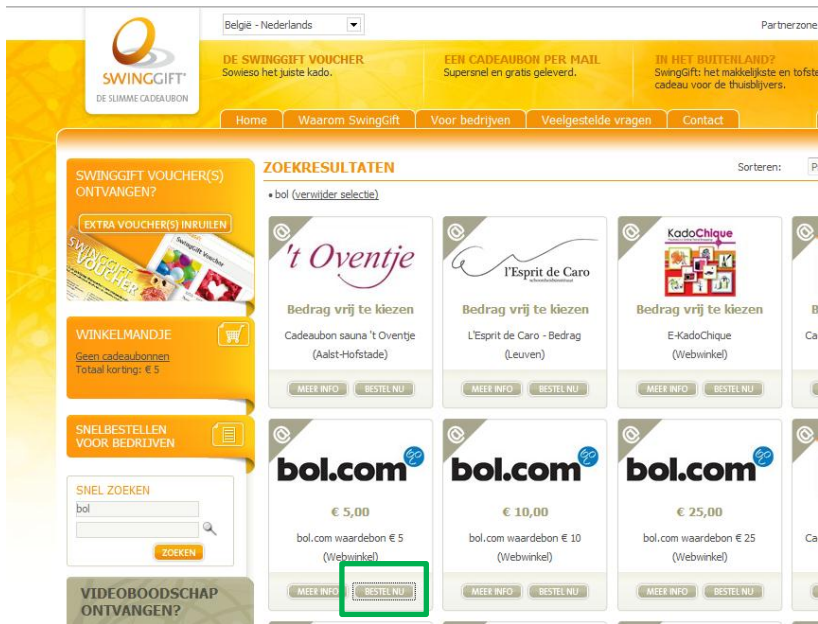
SWINGGIFT®
DE SLIMME CADEAUBON

België - Nederlands

Partnerzone

DE SWINGGIFT VOUCHER
Sowieso het juiste kado.

EEN CADEAUBON PER MAIL
Supersnel en gratis geleverd.

IN HET BUITENLAND?
SwingGift: het makkelijkste en tofste cadeau voor de thuisblijvers.

Home | Waarom SwingGift | Voor bedrijven | Veelgestelde vragen | Contact

SWINGGIFT VOUCHER(S) ONTVANGEN?

EXTRA VOUCHER(S) INRUILEN

SwingGift Voucher

WINKELMANDJE
Geen cadeaubonnen
Totaal korting: € 5

SNELBESTELLEN VOOR BEDRIJVEN

SNEL ZOEKEN
bol
ZOEKEN

VIDEOBOODSCHAP ONTVANGEN?

ZOEKRESULTATEN

Sorteren:

• bol (verwijder selectie)

't Oventje
Bedrag vrij te kiezen
Cadeaubon sauna 't Oventje
(Aalst-Hofstade)
MEER INFO | BESTEL NU

l'Esprit de Caro
Bedrag vrij te kiezen
L'Esprit de Caro - Bedrag
(Leuven)
MEER INFO | BESTEL NU

KadoChique
Bedrag vrij te kiezen
E-KadoChique
(Webwinkel)
MEER INFO | BESTEL NU

bol.com
€ 5,00
bol.com waardebon € 5
(Webwinkel)
MEER INFO | BESTEL NU

bol.com
€ 10,00
bol.com waardebon € 10
(Webwinkel)
MEER INFO | BESTEL NU

bol.com
€ 25,00
bol.com waardebon € 25
(Webwinkel)
MEER INFO | BESTEL NU